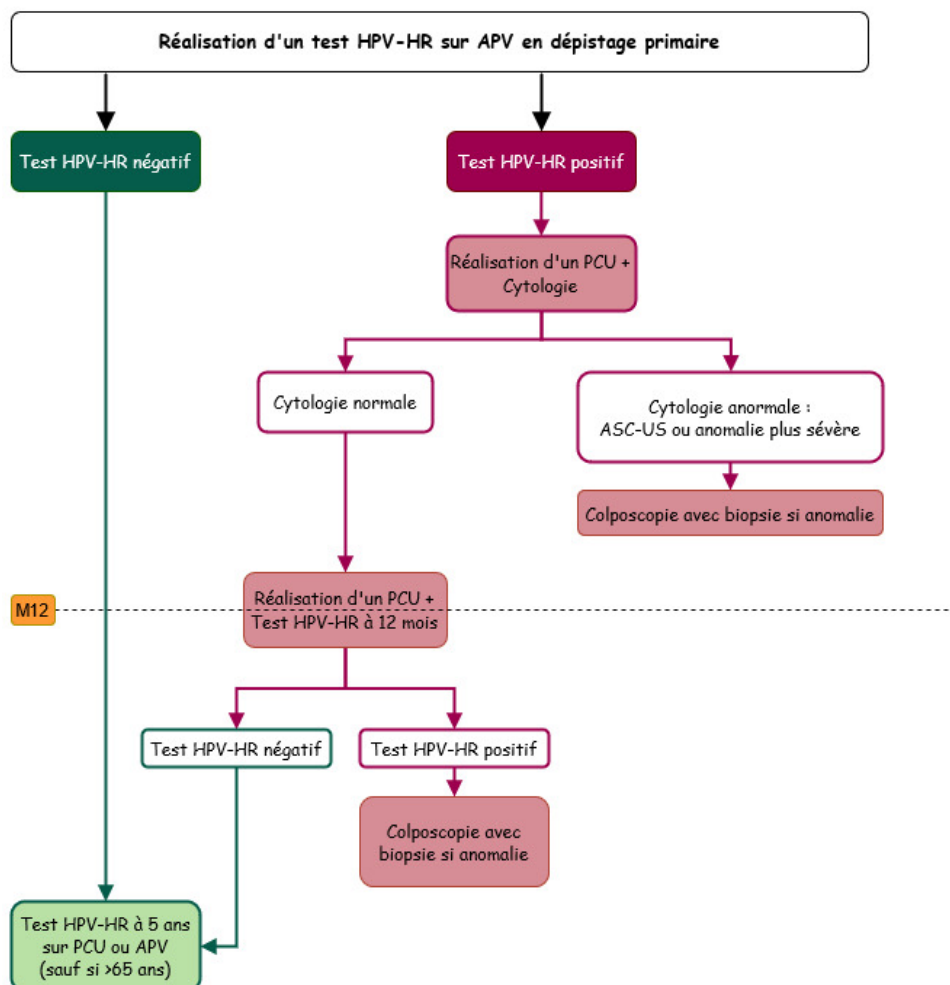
Réalisation d'un test HPV-HR sur APV en dépistage primaire

Test HPV-HR négatif

Test HPV-HR positif

Réalisation d'un PCU + Cytologie

Cytologie normale

Cytologie anormale : ASC-US ou anomalie plus sévère

Colposcopie avec biopsie si anomalie

M12

Réalisation d'un PCU + Test HPV-HR à 12 mois

Test HPV-HR négatif

Test HPV-HR positif

Colposcopie avec biopsie si anomalie

Test HPV-HR à 5 ans sur PCU ou APV (sauf si >65 ans)